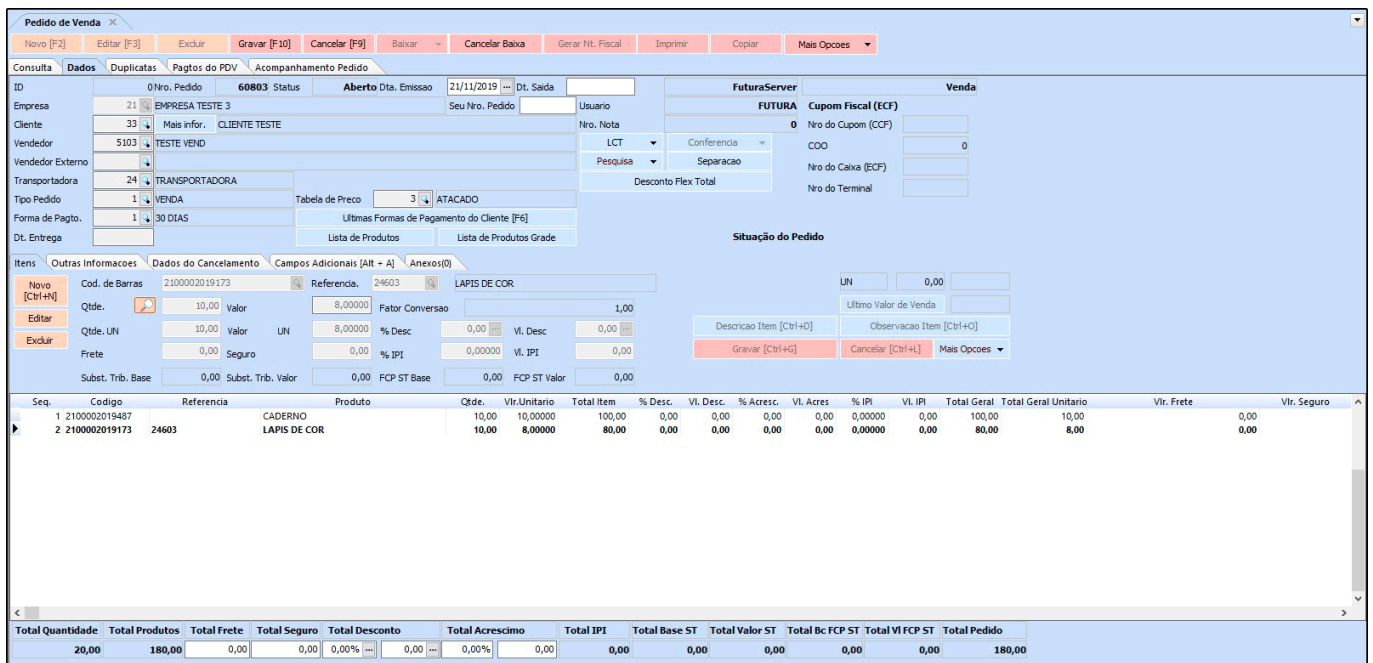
Pedido de Venda ×

Novo [F2] Editar [F3] Excluir Gravar [F10] Cancelar [F9] Baixar Cancelar Baixa Gerar Nt. Fiscal Imprimir Copiar Mais Opcoes

Consulta Dados Duplicatas Pagtos do PDV Acompanhamento Pedido

ID 0 Nro. Pedido 60803 Status Aberto Dta. Emissao 21/11/2019 Dt. Saida FuturaServer Venda
Empresa 21 EMPRESA TESTE 3 Seu Nro. Pedido Usuario FUTURA Cupom Fiscal (ECF)
Cliente 33 Mais infor. CLIENTE TESTE Nro. Nota 0 Nro do Cupom (CCF)
Vendedor 5103 TESTE VEND LCT Conferencia COO 0
Vendedor Externo Pesquisa Separacao Nro do Caixa (ECF)
Transportadora 24 TRANSPORTADORA Desconto Flex Total Nro do Terminal
Tipo Pedido 1 VENDA Tabela de Preco 3 ATACADO
Forma de Pagto. 1 30 DIAS Ultimas Formas de Pagamento do Cliente [F6]
Dt. Entrega Lista de Produtos Lista de Produtos Grade Situação do Pedido

Itens Outras Informacoes Dados do Cancelamento Campos Adicionais [Alt + A] Anexos(0)

Novo [Ctrl+N] Cod. de Barras 2100002019173 Referencia. 24603 LAPIS DE COR UN 0,00
Editar Qtde. 10,00 Valor 8,00000 Fator Conversao 1,00 Ultimo Valor de Venda
Excluir Qtde. UN 10,00 Valor UN 8,00000 % Desc 0,00 Vl. Desc 0,00 Descricao Item [Ctrl+D] Observacao Item [Ctrl+O]
Frete 0,00 Seguro 0,00 % IPI 0,00000 Vl. IPI 0,00 Gravar [Ctrl+G] Cancelar [Ctrl+L] Mais Opcoes
Subst. Trib. Base 0,00 Subst. Trib. Valor 0,00 FCP ST Base 0,00 FCP ST Valor 0,00

| Seq. | Codigo | Referencia | Produto | Qtde. | Vlr.Unitario | Total Item | % Desc. | Vl. Desc. | % Acresc. | Vl. Acres | % IPI | Vl. IPI | Total Geral | Total Geral Unitario | Vlr. Frete | Vlr. Seguro |
|---|---|---|---|---|---|---|---|---|---|---|---|---|---|---|---|---|
| 1 | 2100002019487 | | CADERNO | 10,00 | 10,00000 | 100,00 | 0,00 | 0,00 | 0,00 | 0,00 | 0,00000 | 0,00 | 100,00 | 10,00 | 0,00 | |
| 2 | 2100002019173 | 24603 | LAPIS DE COR | 10,00 | 8,00000 | 80,00 | 0,00 | 0,00 | 0,00 | 0,00 | 0,00000 | 0,00 | 80,00 | 8,00 | 0,00 | |

| Total Quantidade | Total Produtos | Total Frete | Total Seguro | Total Desconto | | Total Acrescimo | | Total IPI | Total Base ST | Total Valor ST | Total Bc FCP ST | Total Vl FCP ST | Total Pedido |
|---|---|---|---|---|---|---|---|---|---|---|---|---|---|
| 20,00 | 180,00 | 0,00 | 0,00 | 0,00% | 0,00 | 0,00% | 0,00 | 0,00 | 0,00 | 0,00 | 0,00 | 0,00 | 180,00 |